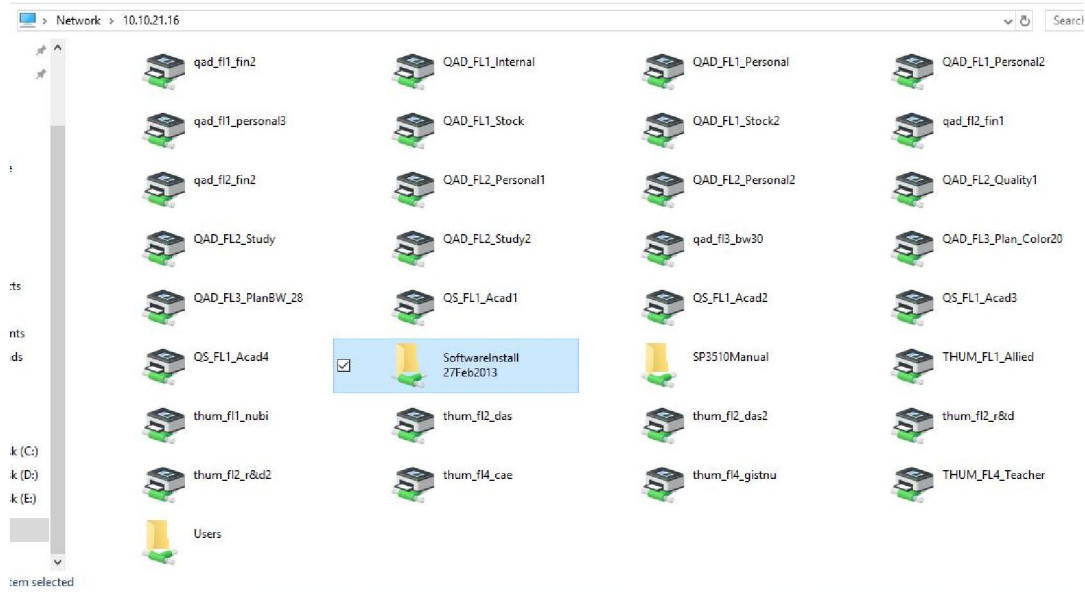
> Network > 10.10.21.16

Search

qad_fl1_fin2
QAD_FL1_Internal
QAD_FL1_Personal
QAD_FL1_Personal2
qad_fl1_personal3
QAD_FL1_Stock
QAD_FL1_Stock2
qad_fl2_fin1
qad_fl2_fin2
QAD_FL2_Personal1
QAD_FL2_Personal2
QAD_FL2_Quality1
QAD_FL2_Study
QAD_FL2_Study2
qad_fl3_bw30
QAD_FL3_Plan_Color20
QAD_FL3_PlanBW_28
QS_FL1_Acad1
QS_FL1_Acad2
QS_FL1_Acad3
QS_FL1_Acad4
SoftwareInstall 27Feb2013
SP3510Manual
THUM_FL1_Allied
thum_fl1_nubi
thum_fl2_das
thum_fl2_das2
thum_fl2_r&d
thum_fl2_r&d2
thum_fl4_cae
thum_fl4_gistnu
THUM_FL4_Teacher
Users

cts
nts
ds
k (C:)
k (D:)
k (E:)
tem selected